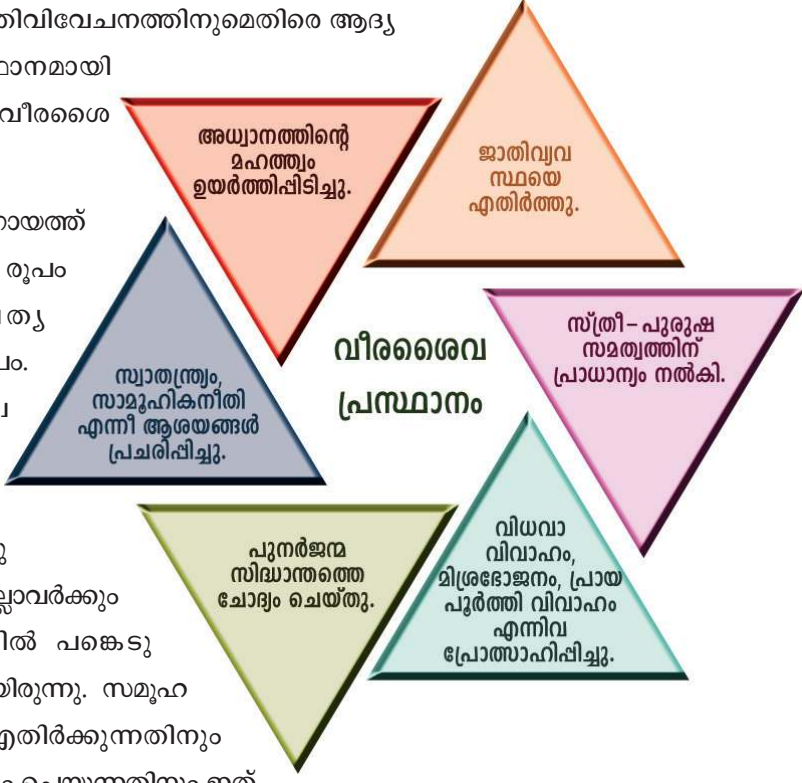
തിവിവേചനത്തിനുമെതിരെ ആദ്യ

ാനമായി

വീരശൈ

ായത്ത്

രൂപം

ത്യ

ം.

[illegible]

അധ്വാനത്തിന്റെ മഹത്ത്വം ഉയർത്തിപ്പിടിച്ചു.

ജാതിവ്യവസ്ഥയെ എതിർത്തു.

സ്ത്രീ– പുരുഷ സമത്വത്തിന് പ്രാധാന്യം നൽകി.

വീരശൈവ പ്രസ്ഥാനം

സ്വാതന്ത്ര്യം, സാമൂഹികനീതി എന്നീ ആശയങ്ങൾ പ്രചരിപ്പിച്ചു.

വിധവാ വിവാഹം, മിശ്രഭോജനം, പ്രായപൂർത്തി വിവാഹം എന്നിവ പ്രോത്സാഹിപ്പിച്ചു.

പുനർജന്മ സിദ്ധാന്തത്തെ ചോദ്യം ചെയ്തു.

ു

ല്ലാവർക്കും

ിൽ പങ്കെടു

ിരുന്നു. സമൂഹ

എതിർക്കുന്നതിനും

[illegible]